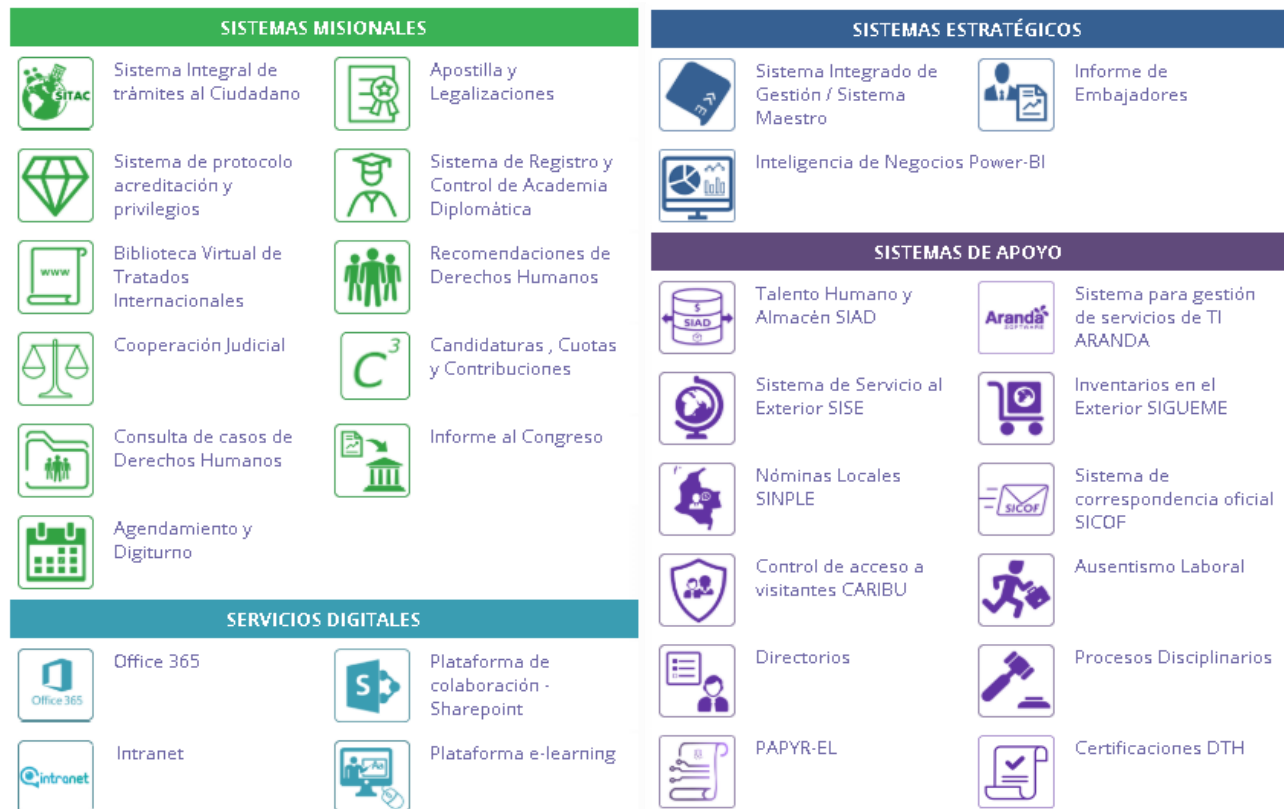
SISTEMAS MISIONALES

SITAC Sistema Integral de trámites al Ciudadano

Apostilla y Legalizaciones

Sistema de protocolo acreditación y privilegios

Sistema de Registro y Control de Academia Diplomática

www Biblioteca Virtual de Tratados Internacionales

Recomendaciones de Derechos Humanos

Cooperación Judicial

$C^3$ Candidaturas , Cuotas y Contribuciones

Consulta de casos de Derechos Humanos

Informe al Congreso

Agendamiento y Digiturno

SERVICIOS DIGITALES

Office 365 Office 365

Plataforma de colaboración - Sharepoint

intranet Intranet

Plataforma e-learning

SISTEMAS ESTRATÉGICOS

Sistema Integrado de Gestión / Sistema Maestro

Informe de Embajadores

Inteligencia de Negocios Power-BI

SISTEMAS DE APOYO

$ SIAD Talento Humano y Almacén SIAD

Aranda SOFTWARE Sistema para gestión de servicios de TI ARANDA

Sistema de Servicio al Exterior SISE

Inventarios en el Exterior SIGUEME

Nóminas Locales SINPLE

SICOF Sistema de correspondencia oficial SICOF

Control de acceso a visitantes CARIBU

Ausentismo Laboral

Directorios

Procesos Disciplinarios

PAPYR-EL

Certificaciones DTH